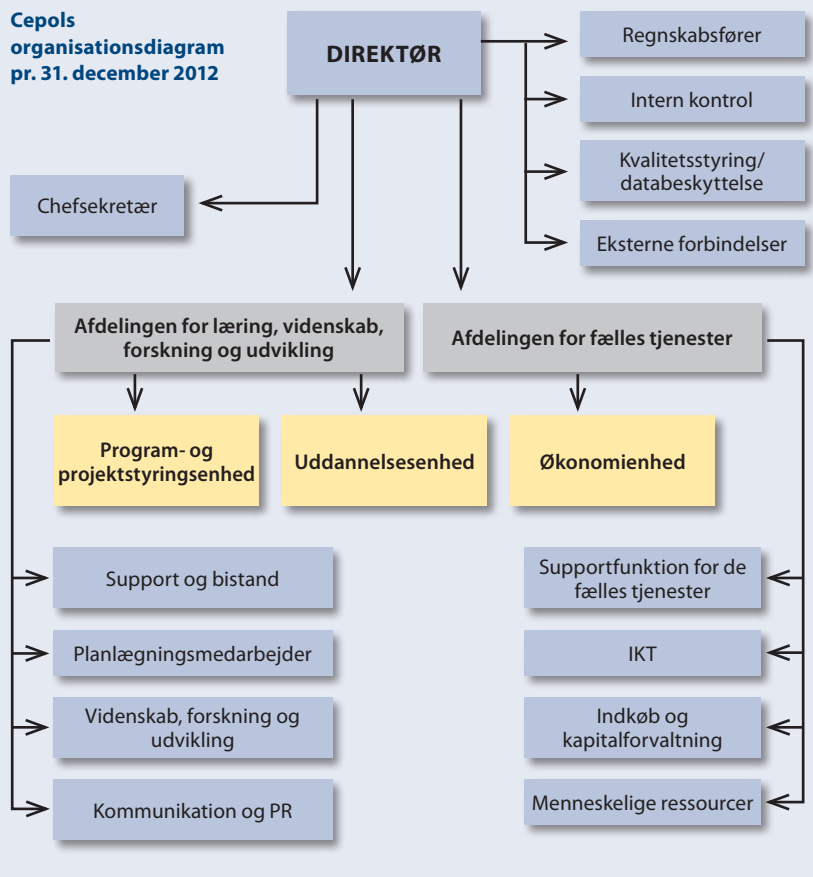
Cepols organisationsdiagram pr. 31. december 2012

DIREKTØR

Regnskabsfører

Intern kontrol

Kvalitetsstyring/ databeskyttelse

Eksterne forbindelser

Chefsekretær

Afdelingen for læring, videnskab, forskning og udvikling

Afdelingen for fælles tjenester

Program- og projektstyringsenhed

Uddannelsesenhed

Økonomienhed

Support og bistand

Planlægningsmedarbejder

Videnskab, forskning og udvikling

Kommunikation og PR

Supportfunktion for de fælles tjenester

IKT

Indkøb og kapitalforvaltning

Menneskelige ressourcer